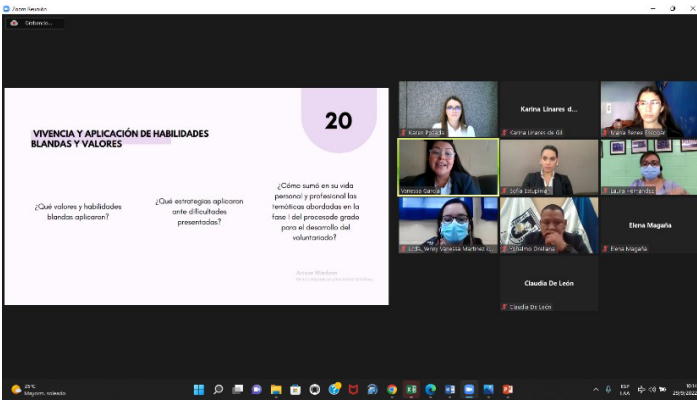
Zoom Reunión

Deteniendo...

VIVENCIA Y APLICACIÓN DE HABILIDADES BLANDAS Y VALORES

20

¿Qué valores y habilidades blandas aplicaron?

¿Qué estrategias aplicaron ante dificultades presentadas?

¿Cómo sumó en su vida personal y profesional las temáticas abordadas en la fase I del procesode grado para el desarrollo del voluntariado?

Arcoe Werkers
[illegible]

Karen Posada

Karina Linares d...

Karina Linares de Gil

Iliana Reyes Escobar

Vanessa García

Sofia Estupinia

Laura Hernandez

LCDA_Wendy Vanessa Martinez C...

Yohalmo Orellana

Elena Magaña

Elena Magaña

Claudia De León

Claudia De León

29°C
Mayorm. soleado

ESP
LAA

10:1
29/9/202